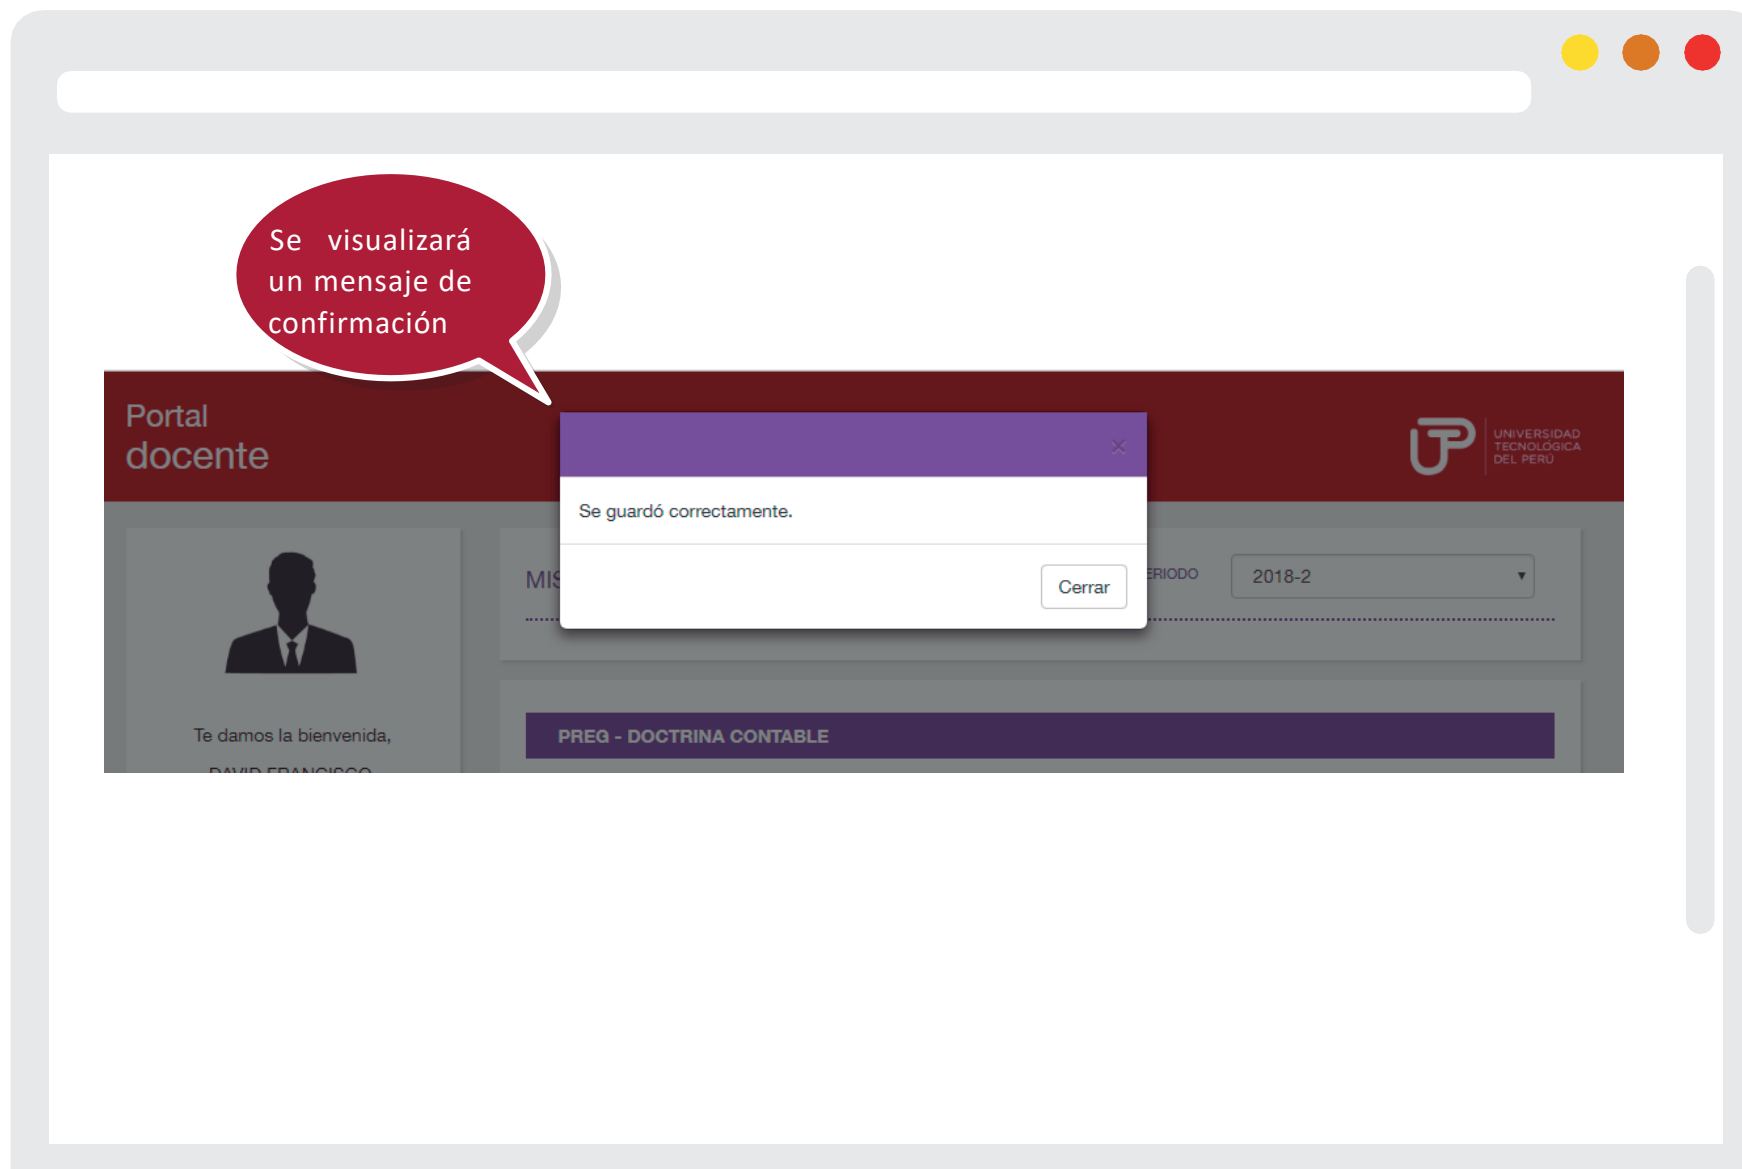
Se visualizará un mensaje de confirmación

Portal docente

UNIVERSIDAD TECNOLÓGICA DEL PERÚ

×

Se guardó correctamente.

Cerrar

MIS

ERIODO

2018-2

Te damos la bienvenida,

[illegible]

PREG - DOCTRINA CONTABLE